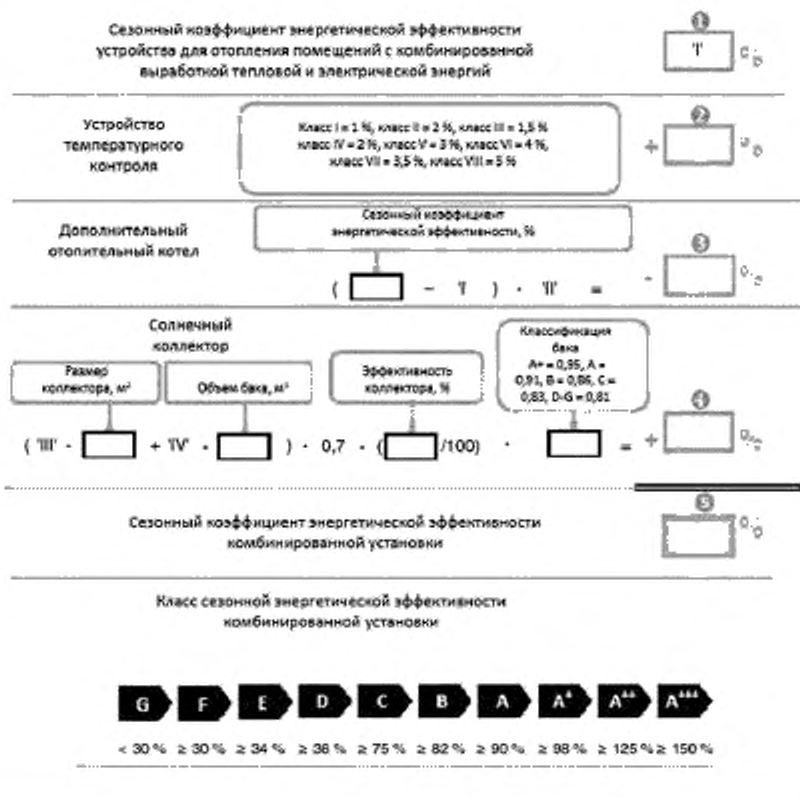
Сезонный коэффициент энергетической эффективности устройства для отопления помещений с комбинированной выработкой тепловой и электрической энергий

1

'I'

%

Устройство температурного контроля

Класс I = 1 %, класс II = 2 %, класс III = 1,5 % класс IV = 2 %, класс V = 3 %, класс VI = 4 %, класс VII = 3,5 %, класс VIII = 5 %

2

+

%

Дополнительный отопительный котел

Сезонный коэффициент энергетической эффективности, %

( − 'I' ) · 'II' =

3

-

%

Солнечный коллектор

Размер коллектора, м²

Объем бака, м³

Эффективность коллектора, %

Классификация бака
A+ = 0,95, A = 0,91, B = 0,86, C = 0,83, D-G = 0,81

( 'III' · + 'IV' · ) · 0,7 · ( /100) · =

4

+

%

Сезонный коэффициент энергетической эффективности комбинированной установки

5

%

Класс сезонной энергетической эффективности комбинированной установки

G F E D C B A A⁺ A⁺⁺ A⁺⁺⁺

< 30 % ≥ 30 % ≥ 34 % ≥ 36 % ≥ 75 % ≥ 82 % ≥ 90 % ≥ 98 % ≥ 125 % ≥ 150 %